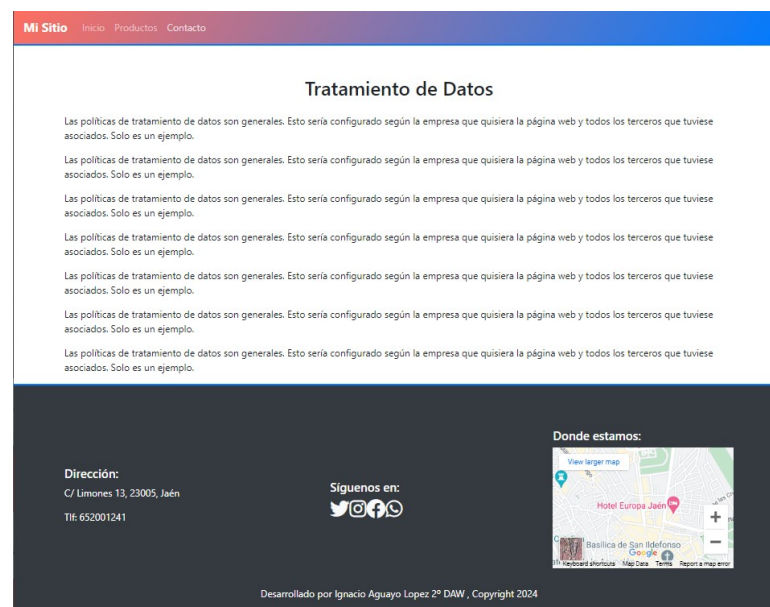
Mi Sitio Inicio Productos Contacto

Tratamiento de Datos

Las políticas de tratamiento de datos son generales. Esto sería configurado según la empresa que quisiera la página web y todos los terceros que tuviese asociados. Solo es un ejemplo.

Las políticas de tratamiento de datos son generales. Esto sería configurado según la empresa que quisiera la página web y todos los terceros que tuviese asociados. Solo es un ejemplo.

Las políticas de tratamiento de datos son generales. Esto sería configurado según la empresa que quisiera la página web y todos los terceros que tuviese asociados. Solo es un ejemplo.

Las políticas de tratamiento de datos son generales. Esto sería configurado según la empresa que quisiera la página web y todos los terceros que tuviese asociados. Solo es un ejemplo.

Las políticas de tratamiento de datos son generales. Esto sería configurado según la empresa que quisiera la página web y todos los terceros que tuviese asociados. Solo es un ejemplo.

Las políticas de tratamiento de datos son generales. Esto sería configurado según la empresa que quisiera la página web y todos los terceros que tuviese asociados. Solo es un ejemplo.

Las políticas de tratamiento de datos son generales. Esto sería configurado según la empresa que quisiera la página web y todos los terceros que tuviese asociados. Solo es un ejemplo.

Dirección:
C/ Limones 13, 23005, Jaén

Tlf: 652001241

Síguenos en:

Donde estamos:
View larger map
Hotel Europa Jaén
Basílica de San Ildefonso
Google
Keyboard shortcuts Map Data Terms Report a map error

Desarrollado por Ignacio Aguayo Lopez 2º DAW , Copyright 2024